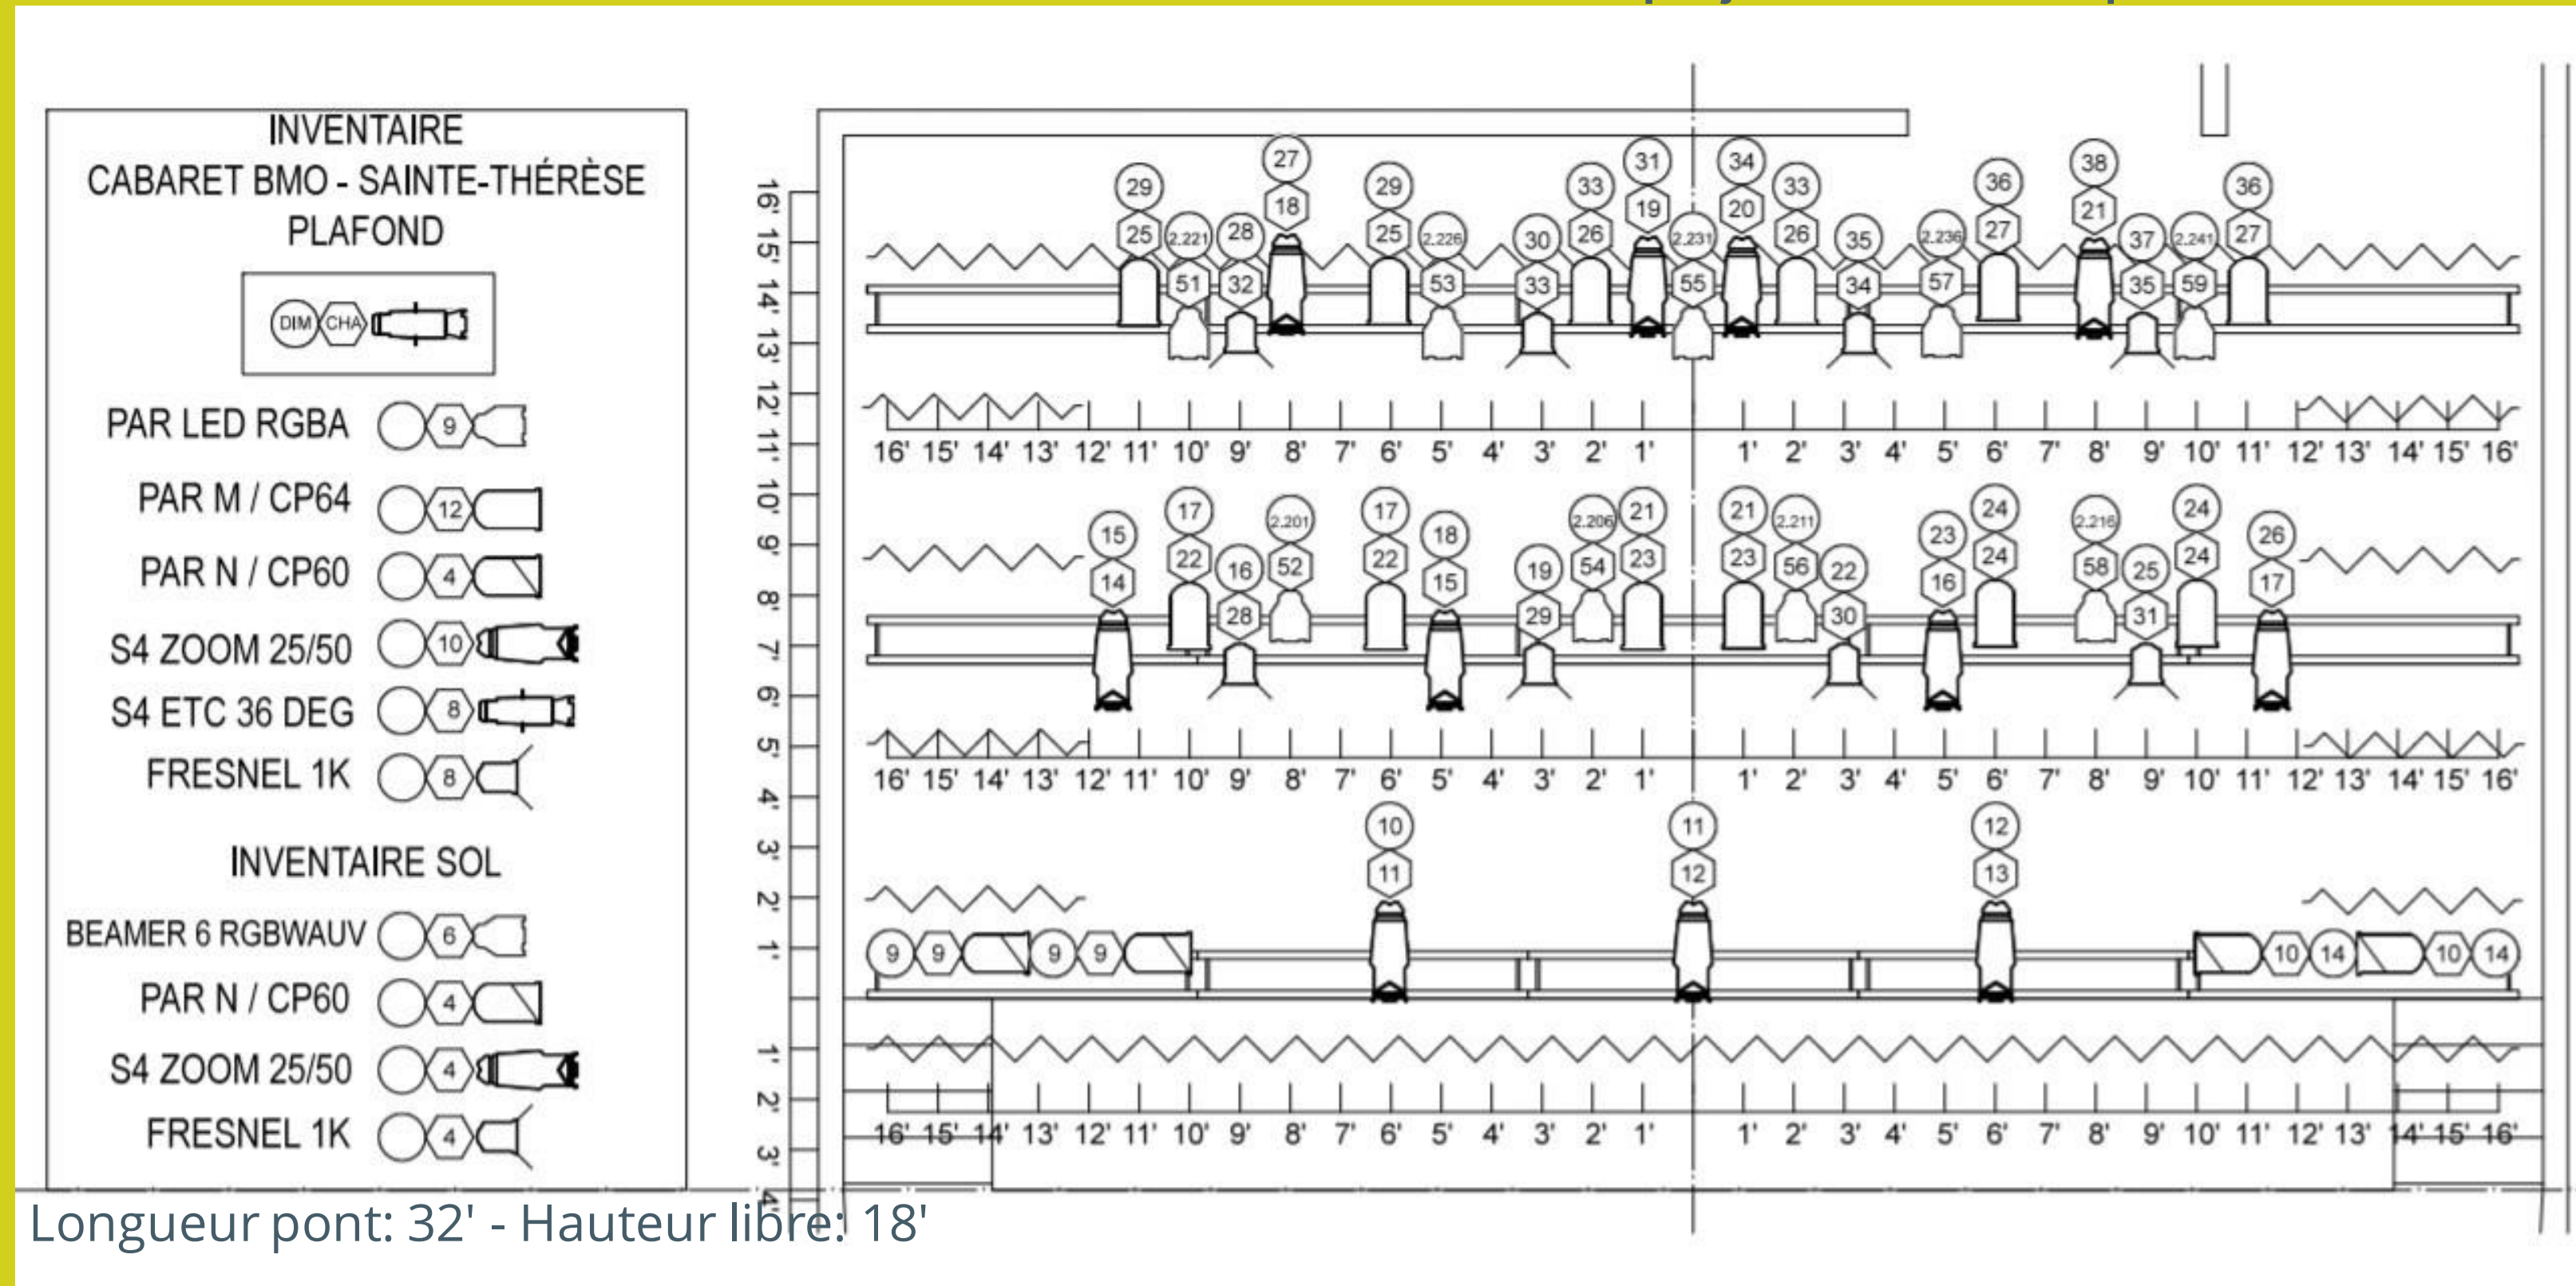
INVENTAIRE
CABARET BMO - SAINTE-THÉRÈSE
PLAFOND

DIM CHA

PAR LED RGBA 9
PAR M / CP64 12
PAR N / CP60 4
S4 ZOOM 25/50 10
S4 ETC 36 DEG 8
FRESNEL 1K 8

INVENTAIRE SOL

BEAMER 6 RGBWAUV 6
PAR N / CP60 4
S4 ZOOM 25/50 4
FRESNEL 1K 4

16' 15' 14' 13' 12' 11' 10' 9' 8' 7' 6' 5' 4' 3' 2' 1' 1' 2' 3' 4'

29 25 2.221 51 28 32 27 18 29 25 2.226 53 30 33 33 26 31 19 2.231 55 34 20 33 26 35 34 2.236 57 36 27 38 21 37 35 2.241 59 36 27

16' 15' 14' 13' 12' 11' 10' 9' 8' 7' 6' 5' 4' 3' 2' 1' 1' 2' 3' 4' 5' 6' 7' 8' 9' 10' 11' 12' 13' 14' 15' 16'

15 14 17 22 16 28 2.201 52 17 22 18 15 19 29 2.206 54 21 23 21 23 2.211 56 22 30 23 16 24 24 2.216 58 25 31 24 24 26 17

16' 15' 14' 13' 12' 11' 10' 9' 8' 7' 6' 5' 4' 3' 2' 1' 1' 2' 3' 4' 5' 6' 7' 8' 9' 10' 11' 12' 13' 14' 15' 16'

10 11 11 12 12 13

9 9 9 9 10 14 10 14

1' 2' 3' 4'

16' 15' 14' 13' 12' 11' 10' 9' 8' 7' 6' 5' 4' 3' 2' 1' 1' 2' 3' 4' 5' 6' 7' 8' 9' 10' 11' 12' 13' 14' 15' 16'

Longueur pont: 32' - Hauteur libre: 18'